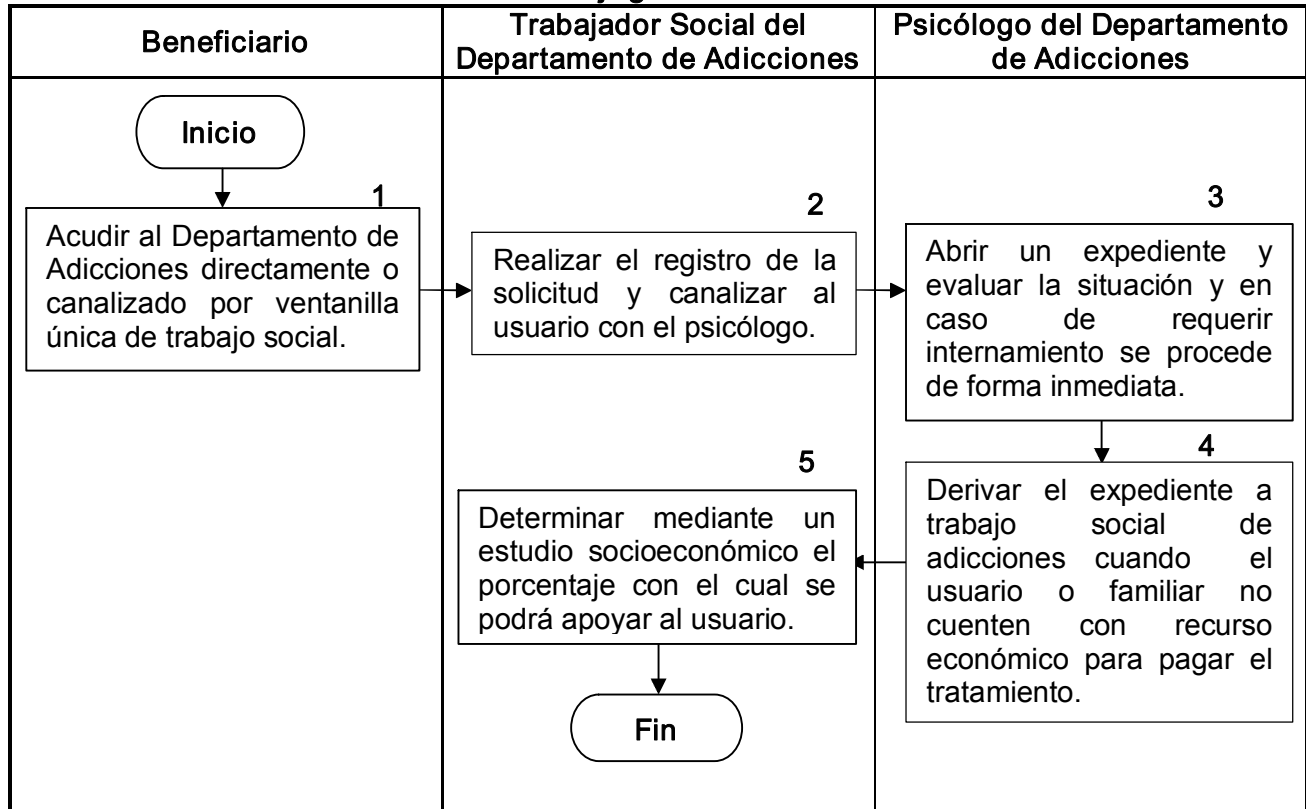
| Beneficiario | Trabajador Social del Departamento de Adicciones | Psicólogo del Departamento de Adicciones |
|---|---|---|

Inicio

1
Acudir al Departamento de Adicciones directamente o canalizado por ventanilla única de trabajo social.

2
Realizar el registro de la solicitud y canalizar al usuario con el psicólogo.

3
Abrir un expediente y evaluar la situación y en caso de requerir internamiento se procede de forma inmediata.

4
Derivar el expediente a trabajo social de adicciones cuando el usuario o familiar no cuenten con recurso económico para pagar el tratamiento.

5
Determinar mediante un estudio socioeconómico el porcentaje con el cual se podrá apoyar al usuario.

Fin